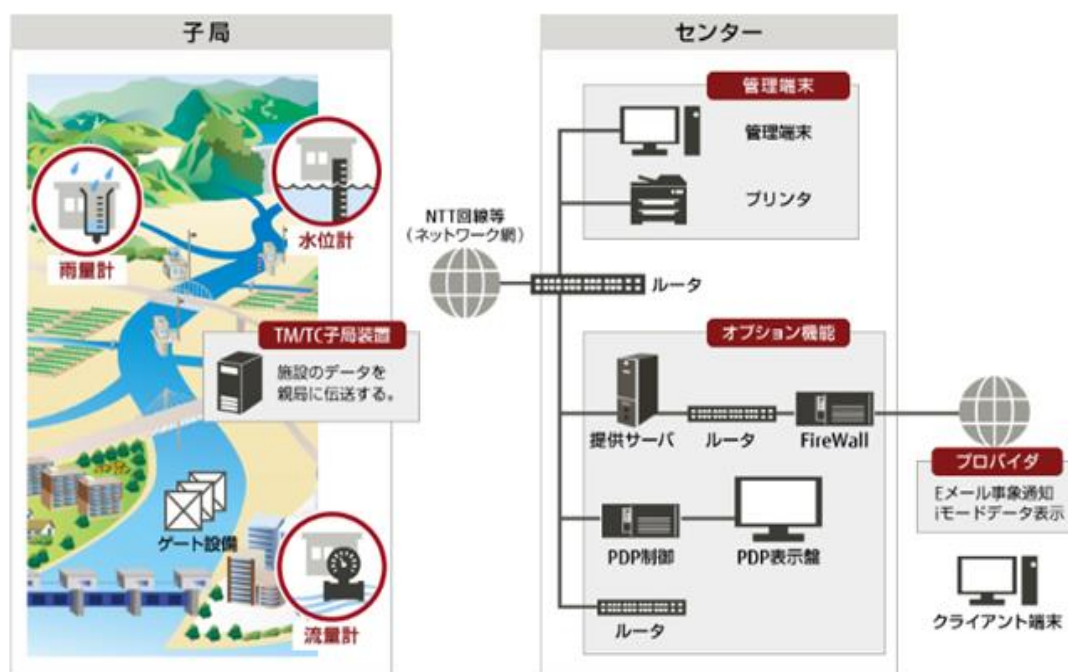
子局

雨量計

水位計

TM/TC子局装置

施設のデータを親局に伝送する。

ゲート設備

流量計

NTT回線等
（ネットワーク網）

センター

管理端末

管理端末

プリンタ

ルータ

オプション機能

提供サーバ

ルータ

FireWall

PDP制御

PDP表示盤

ルータ

プロバイダ

Eメール事象通知
iモードデータ表示

クライアント端末